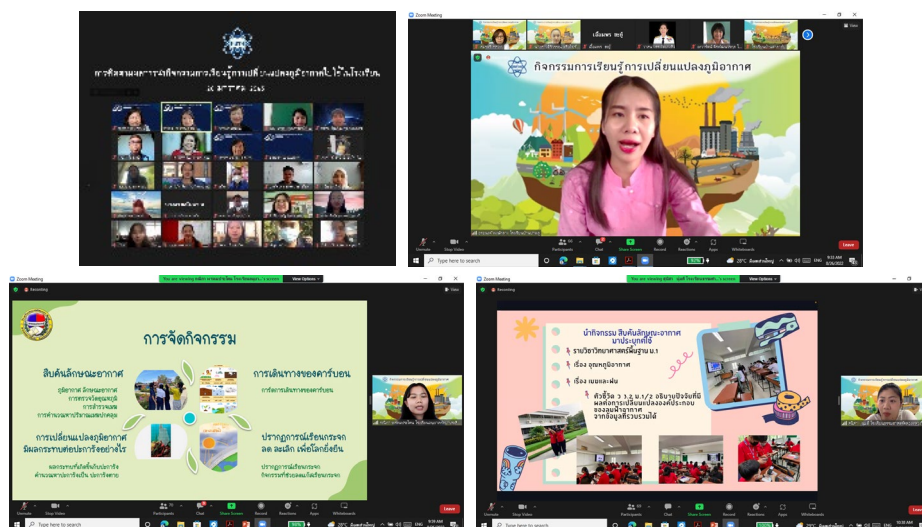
การสัมมนาการนำกิจกรรมการเรียนรู้การเปลี่ยนแปลงภูมิอากาศไปใช้ในโรงเรียน

Zoom Meeting

กิจกรรมการเรียนรู้การเปลี่ยนแปลงภูมิอากาศ

Leave

Type here to search

Zoom Meeting

Recording

การจัดกิจกรรม

สืบค้นลักษณะอากาศ

การเดินทางของคาร์บอน

การเปลี่ยนแปลงภูมิอากาศ มีผลกระทบต่อปะการังอย่างไร

ปรากฏการณ์เรือนกระจก ลด ละเลิก เพื่อโลกยั่งยืน

Leave

Type here to search

Zoom Meeting

Recording

นำกิจกรรม สืบค้นลักษณะอากาศ มาประยุกต์ใช้

รายวิชาวิทยาศาสตร์พื้นฐาน ม.1

เรื่อง อุณหภูมิอากาศ

เรื่อง เมฆและฝน

Leave

Type here to search